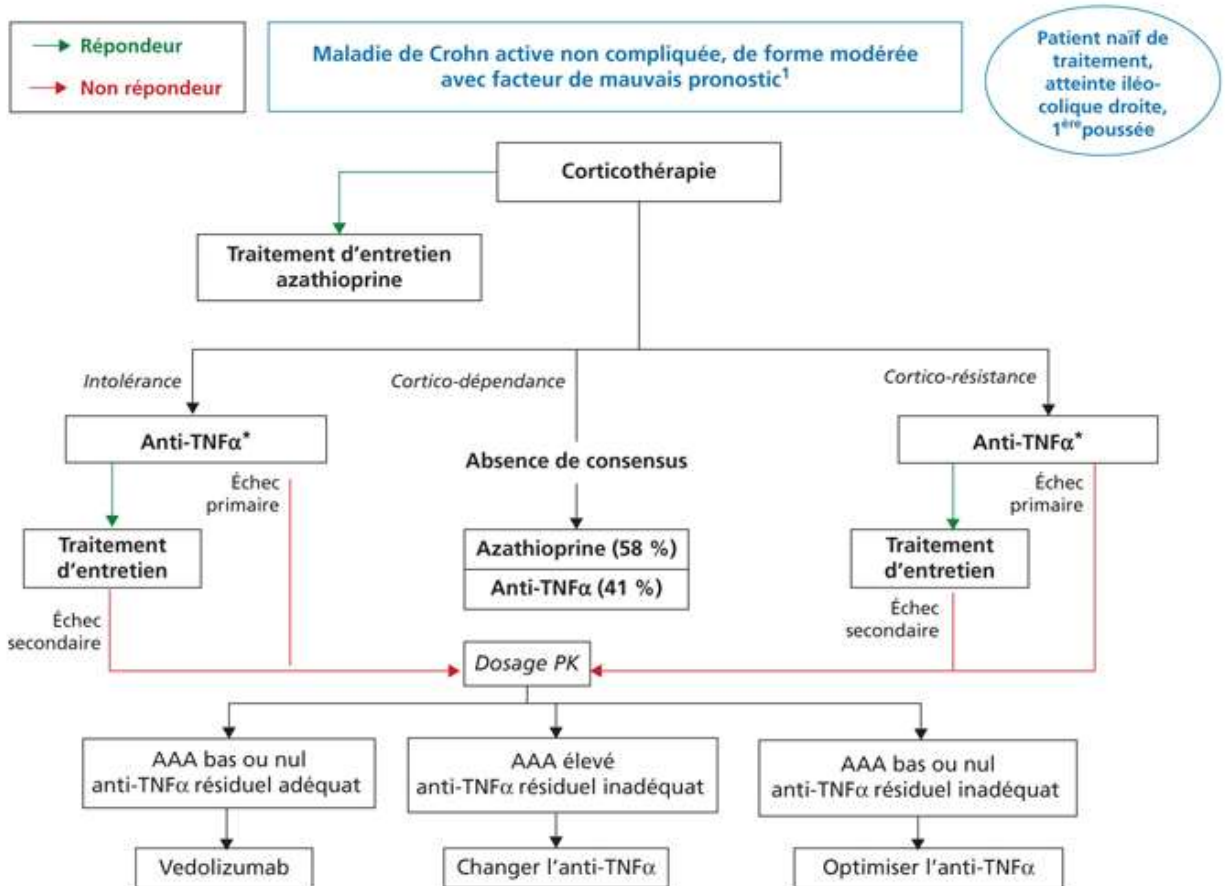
Répondeur
Non répondeur

Maladie de Crohn active non compliquée, de forme modérée avec facteur de mauvais pronostic$^1$

Patient naïf de traitement, atteinte iléo-colique droite, 1$^{ère}$poussée

Corticothérapie

Traitement d'entretien azathioprine

Intolérance

Cortico-dépendance

Cortico-résistance

Anti-TNFα*

Absence de consensus

Anti-TNFα*

Échec primaire

Échec primaire

Traitement d'entretien

Azathioprine (58 %)

Anti-TNFα (41 %)

Traitement d'entretien

Échec secondaire

Échec secondaire

Dosage PK

AAA bas ou nul anti-TNFα résiduel adéquat

AAA élevé anti-TNFα résiduel inadéquat

AAA bas ou nul anti-TNFα résiduel inadéquat

Vedolizumab

Changer l'anti-TNFα

Optimiser l'anti-TNFα